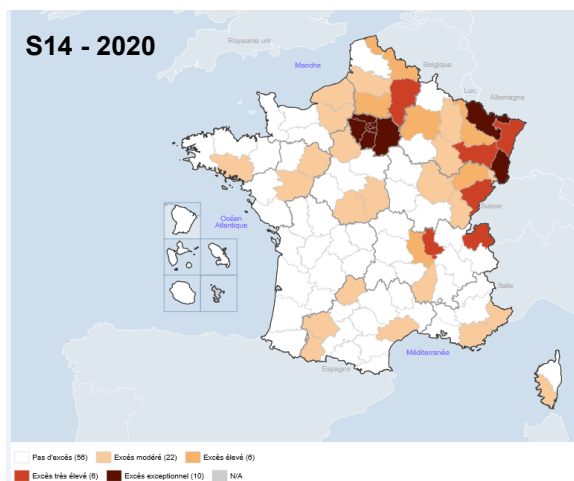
S14 - 2020

Royaume uni
Manche
Belgique
Lux.
Allemagne
Océan Atlantique
Suisse
Italie
Méditerranée
Espagne

Pas d'excès (56)
Excès modéré (22)
Excès élevé (6)
Excès très élevé (8)
Excès exceptionnel (10)
N/A